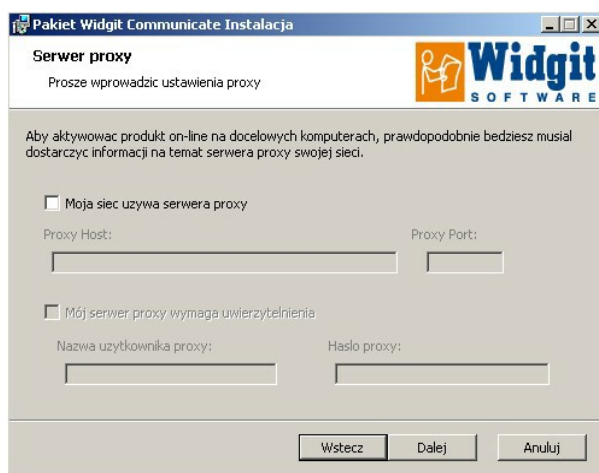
Pakiet Widgit Communicate Instalacja

Serwer proxy

Prosze wprowadzic ustawienia proxy

Widgit SOFTWARE

Aby aktywowac produkt on-line na docelowych komputerach, prawdopodobnie bedziesz musial dostarczyc informacji na temat serwera proxy swojej sieci.

Moja siec uzywa serwera proxy

Proxy Host:

Proxy Port:

Mój serwer proxy wymaga uwierzytelnienia

Nazwa uzytkownika proxy:

Haslo proxy:

Wstecz

Dalej

Anuluj